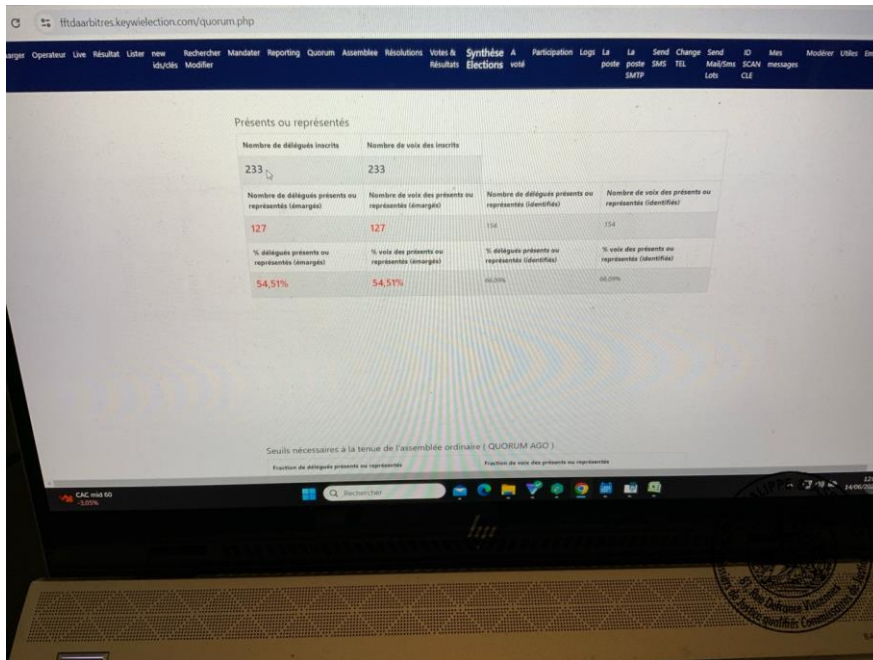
fftdaarbitres.keywielection.com/quorum.php

arger Operateur Live Résultat Lister new ids/clés Rechercher Modifier Mandater Reporting Quorum Assemblee Résolutions Votes & Résultats Synthèse Elections A voté Participation Logs La poste La poste SMTP Send SMS Change TEL Send Mail/Sms Lots ID SCAN CLE Mes messages Modérer Utiles Em

Présents ou représentés

| Nombre de délégués inscrits | Nombre de voix des inscrits | | |
|---|---|---|---|
| 233 | 233 | | |
| Nombre de délégués présents ou représentés (émargés) | Nombre de voix des présents ou représentés (émargés) | Nombre de délégués présents ou représentés (identifiés) | Nombre de voix des présents ou représentés (identifiés) |
| 127 | 127 | 154 | 154 |
| % délégués présents ou représentés (émargés) | % voix des présents ou représentés (émargés) | % délégués présents ou représentés (identifiés) | % voix des présents ou représentés (identifiés) |
| 54,51% | 54,51% | 66,09% | 66,09% |

Seuils nécessaires à la tenue de l'assemblée ordinaire ( QUORUM AGO )

Fraction de délégués présents ou représentés

Fraction de voix des présents ou représentés

CAC mid 60
-1,05%

Rechercher

24/06/20

hp

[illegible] Rue Defrance Vincennes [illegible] Commission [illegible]